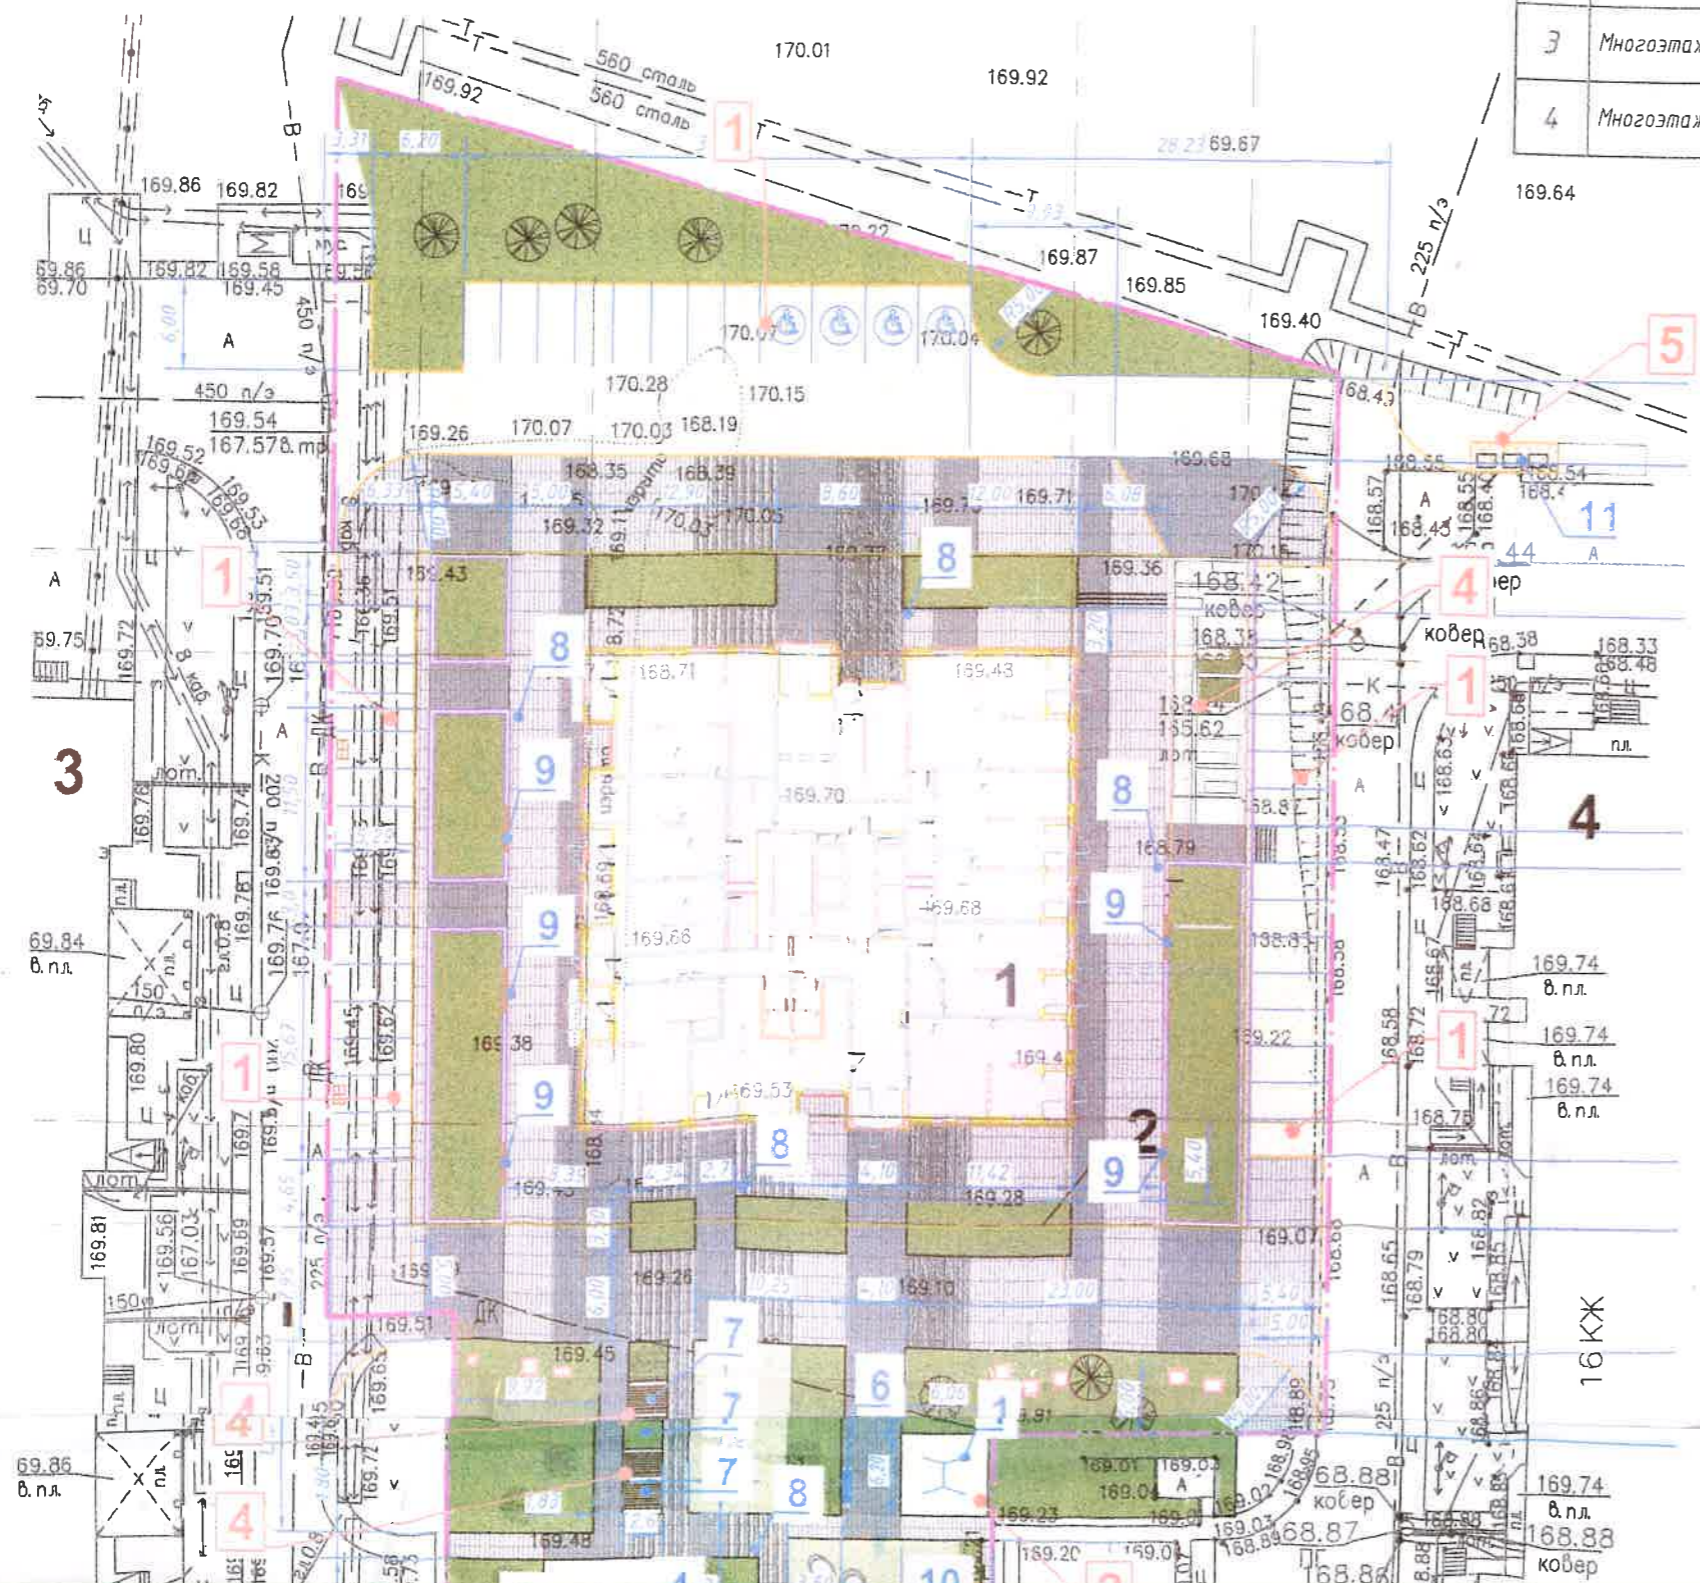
| 3 | Многоэтаж |
|---|---|
| 4 | Многоэтаж |

560 сталь
560 сталь
170.01
169.92
169.92
1
28.23 169.67
169.64
225 п/э
169.86 169.82
69.86
69.70
169.82 169.58
169.45
450 п/э
A
170.07
170.04
169.87
169.85
169.40
5
450 п/э
169.54
167.578 тр
170.28
170.15
169.26
170.07
170.03
168.19
168.43
169.52
169.68
169.53
169.65
168.35
168.39
169.32
170.03
170.05
169.71
169.68
170
168.55
168.54
A
168.57
168.43
11
A
1
A
169.43
169.36
168.42
ковер
8
168.38
4
ковер
168.38
168.33
168.48
59.75
169.72
169.70
169.51
8
168.71
169.43
1
168.62
155.62
ковер
пл.
3
A
лот
9
169.70
8
168.87
4
A
168.79
169.76
169.74
169.78
169.68
9
169.84
в. пл.
150 п/э
9
169.66
9
1
168.83
169.74
в. пл.
169.80
1
169.38
169.22
1
169.74
в. пл.
169.74
в. пл.
9
169.53
2
169.28
168.75
лот
169.81
169.56
167.03
169.69
169.57
169.43
8
9
169.07
A
169.26
169.10
150
169.51
ДК
169.45
7
6
16КЖ
4
7
1
169.86
в. пл.
7
8
169.01
169.03
169.04
169.74
в. пл.
4
169.23
169.03
168.88
ковер
168.87
168.88
ковер
169.48
169.20
169.01